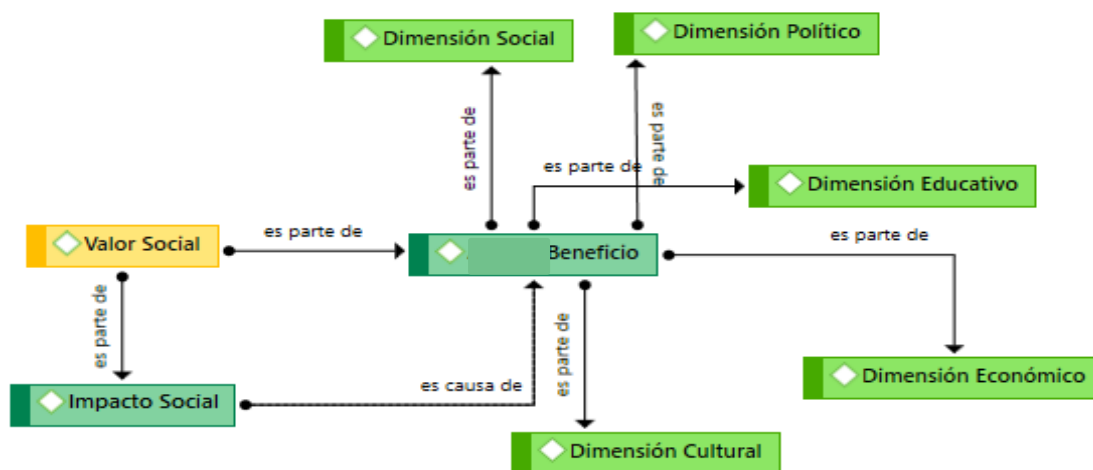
Dimensión Social

Dimensión Político

es parte de

es parte de

es parte de

Dimensión Educativo

Valor Social

es parte de

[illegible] Beneficio

es parte de

es parte de

es parte de

es causa de

Dimensión Económico

Impacto Social

Dimensión Cultural